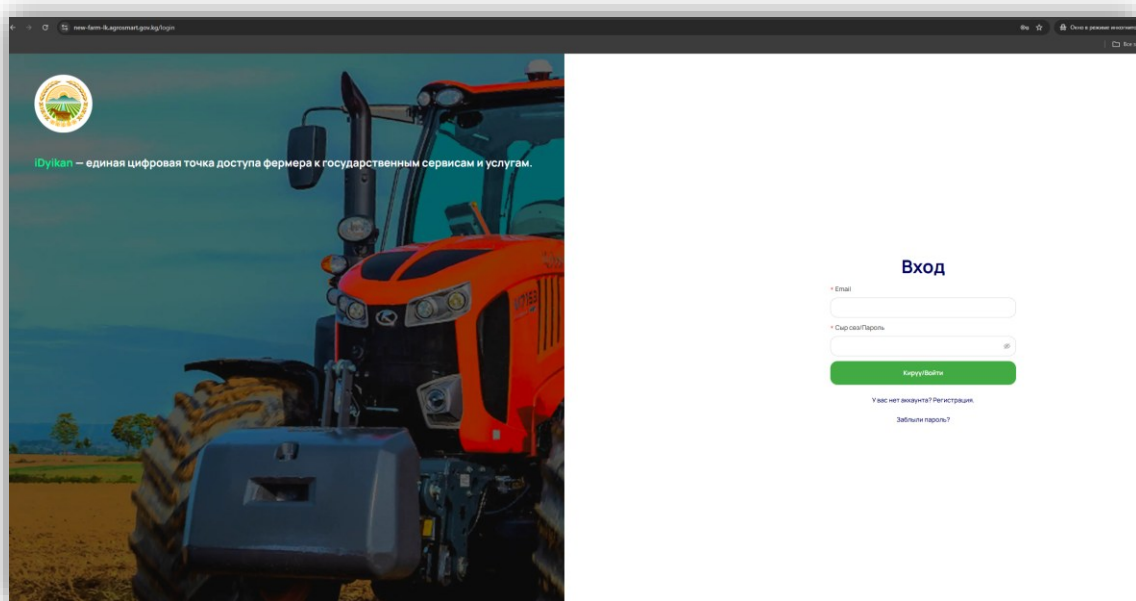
new-farm-lk.agrosmart.gov.kg/login

Окно в режиме инкогнито

Все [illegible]

iDyikan — единая цифровая точка доступа фермера к государственным сервисам и услугам.

Вход

* Email

* Сыр сөз/Пароль

Кирүү/Войти

У вас нет аккаунта? Регистрация.

Забыли пароль?